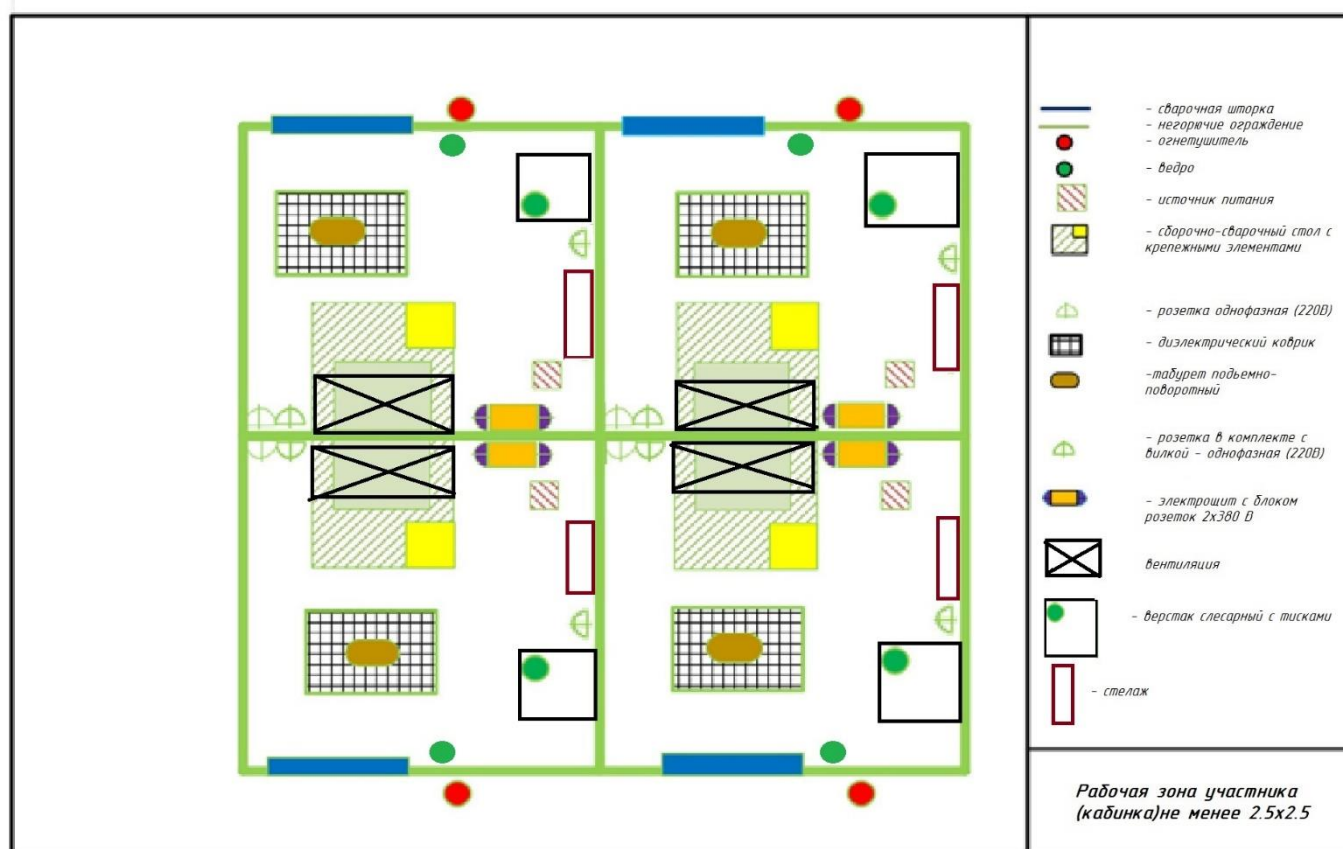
- сварочная шторка
- негорючие ограждение
- огнетушитель
- ведро
- источник питания
- сборочно-сварочный стол с крепежными элементами
- розетка однофазная (220В)
- диэлектрический коврик
-табурет подьемно-поворотный
- розетка в комплекте с вилкой - однофазная (220В)
- электрощит с блоком розеток 2х380 В
вентиляция
- верстак слесарный с тисками
- стелаж

Рабочая зона участника (кабинка)не менее 2.5х2.5